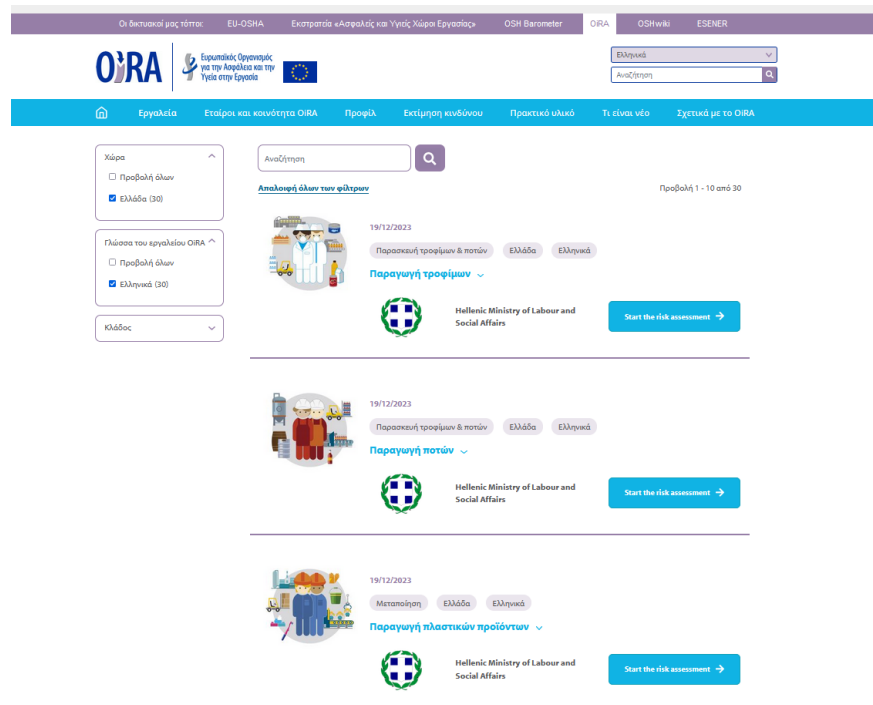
Οι δικτυακοί μας τόποι: EU-OSHA Εκστρατεία «Ασφαλείς και Υγιείς Χώροι Εργασίας» OSH Barometer OiRA OSHwiki ESENER

OiRA Ευρωπαϊκός Οργανισμός για την Ασφάλεια και την Υγεία στην Εργασία

Ελληνικά
Αναζήτηση

Εργαλεία Εταίροι και κοινότητα OiRA Προφίλ Εκτίμηση κινδύνου Πρακτικό υλικό Τι είναι νέο Σχετικά με το OiRA

Χώρα
Προβολή όλων
Ελλάδα (30)

Γλώσσα του εργαλείου OiRA
Προβολή όλων
Ελληνικά (30)

Κλάδος

Αναζήτηση

Απαλοιφή όλων των φίλτρων

Προβολή 1 - 10 από 30

19/12/2023
Παρασκευή τροφίμων & ποτών Ελλάδα Ελληνικά
Παραγωγή τροφίμων
Hellenic Ministry of Labour and Social Affairs
Start the risk assessment

19/12/2023
Παρασκευή τροφίμων & ποτών Ελλάδα Ελληνικά
Παραγωγή ποτών
Hellenic Ministry of Labour and Social Affairs
Start the risk assessment

19/12/2023
Μεταποίηση Ελλάδα Ελληνικά
Παραγωγή πλαστικών προϊόντων
Hellenic Ministry of Labour and Social Affairs
Start the risk assessment